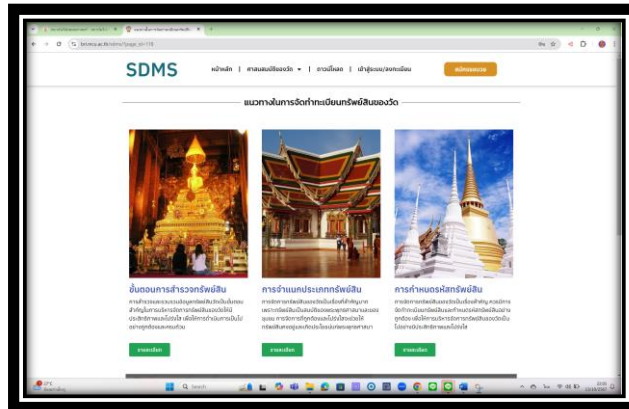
SDMS

หน้าหลัก | ศาสนสมบัติของวัด | ดาวน์โหลด | เข้าสู่ระบบ/ลงทะเบียน

สมัครสมาชิก

แนวทางในการจัดทำทะเบียนทรัพย์สินของวัด

ขั้นตอนการสำรวจทรัพย์สิน

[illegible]

รายละเอียด

การจำแนกประเภททรัพย์สิน

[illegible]

รายละเอียด

การกำหนดรหัสทรัพย์สิน

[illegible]

รายละเอียด

Q Search